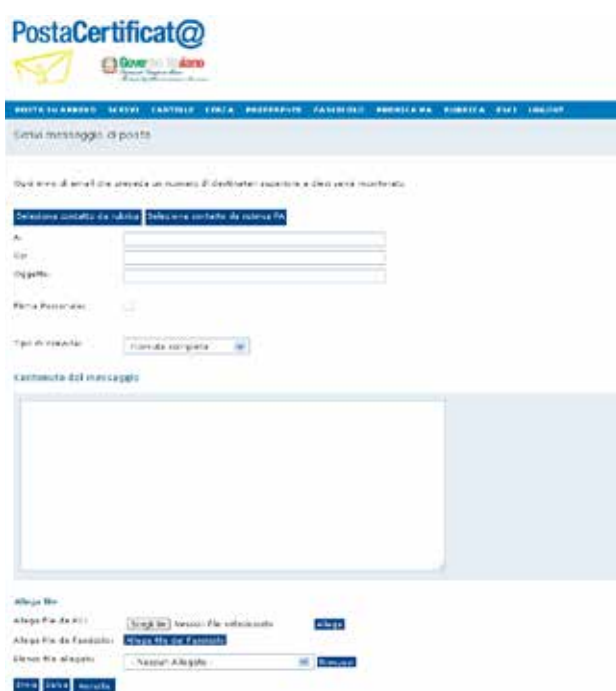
PostaCertificat@

Governo Italiano

POSTA IN ARRIVO SCRIVI CARTELLE CERCA PREFERENZE FASCICOLO RUBRICA PA RUBRICA FAQ LOGOUT

Scrivi messaggio di posta

Ogni invio di email che preveda un numero di destinatari superiore a dieci verrà monitorato

Seleziona contatto da rubrica Seleziona contatto da rubrica PA

A:

Cc:

Oggetto:

Firma Personale:

Tipo di ricevuta: Ricevuta completa

Contenuto del messaggio

Allega file

Allega File da PC: Scegli file Nessun file selezionato Allega

Allega File da Fascicolo: Allega file dal Fascicolo

Elenco file allegati: - Nessun Allegato - Rimuovi

Invia Salva Annulla